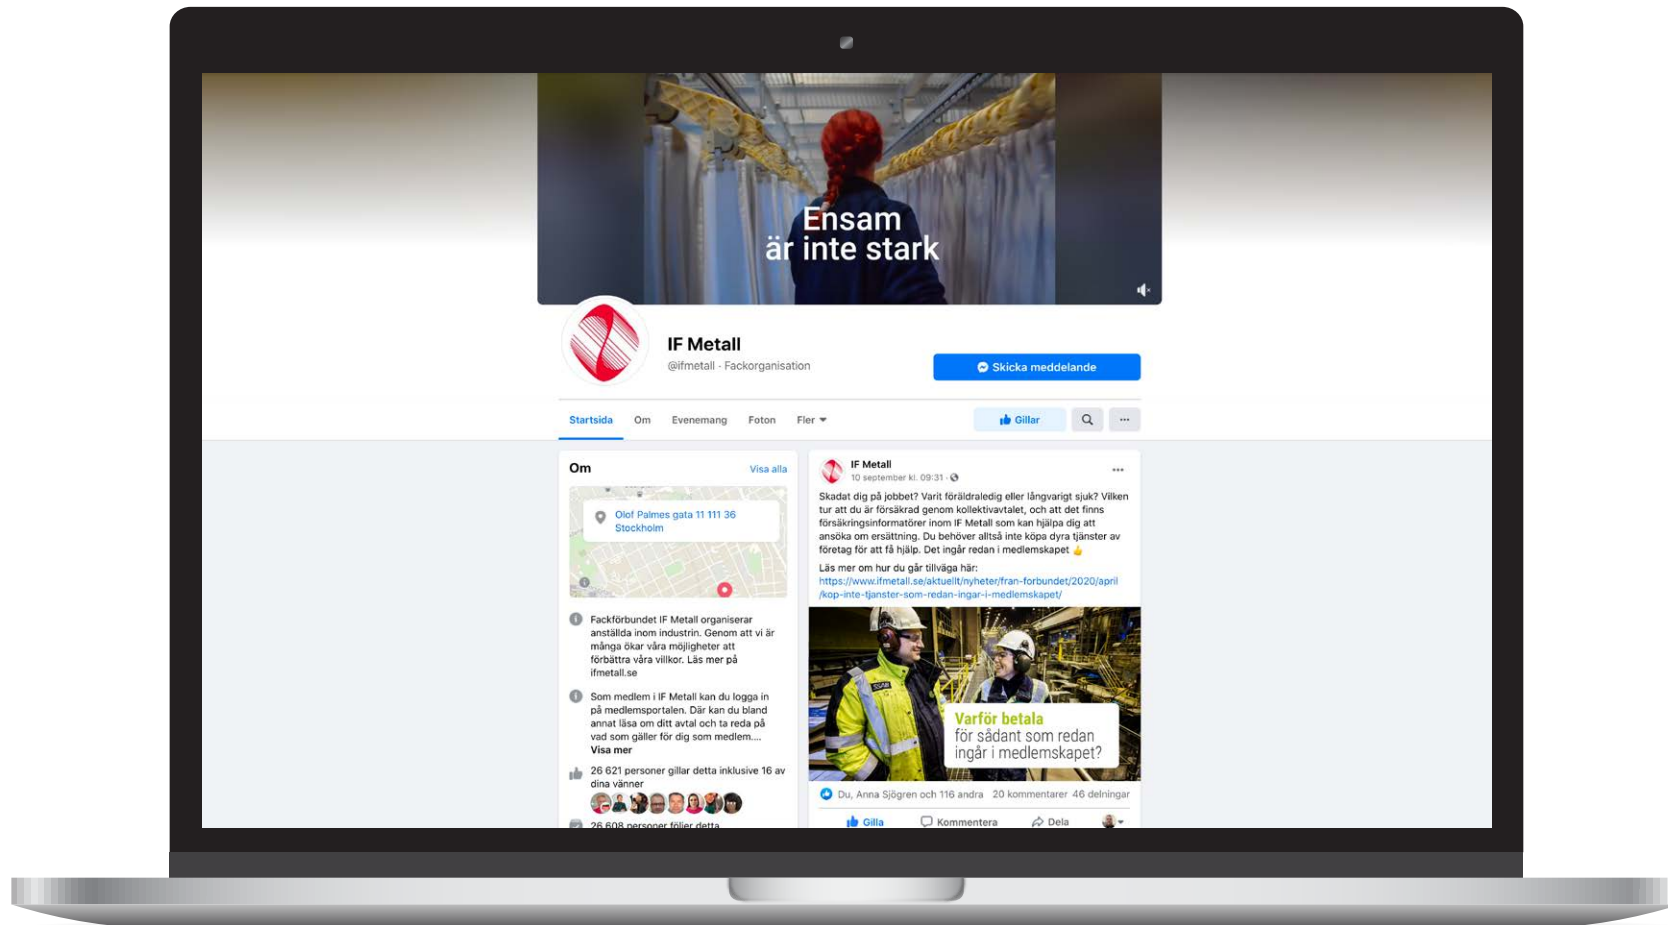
Ensam är inte stark

IF Metall
@ifmetall · Fackorganisation

Skicka meddelande

Startsida Om Evenemang Foton Fler

Gillar

Om
Visa alla

Olof Palmes gata 11 111 36 Stockholm

Fackförbundet IF Metall organiserar anställda inom industrin. Genom att vi är många ökar våra möjligheter att förbättra våra villkor. Läs mer på ifmetall.se

Som medlem i IF Metall kan du logga in på medlemsportalen. Där kan du bland annat läsa om ditt avtal och ta reda på vad som gäller för dig som medlem....
Visa mer

26 621 personer gillar detta inklusive 16 av dina vänner

26 608 personer följer detta

IF Metall
10 september kl. 09:31 ·

Skadat dig på jobbet? Varit föräldraledig eller långvarigt sjuk? Vilken tur att du är försäkrad genom kollektivavtalet, och att det finns försäkringsinformatörer inom IF Metall som kan hjälpa dig att ansöka om ersättning. Du behöver alltså inte köpa dyra tjänster av företag för att få hjälp. Det ingår redan i medlemskapet 👍

Läs mer om hur du går tillväga här:
https://www.ifmetall.se/aktuellt/nyheter/fran-forbundet/2020/april/kop-inte-tjanster-som-redan-ingar-i-medlemskapet/

Varför betala
för sådant som redan ingår i medlemskapet?

Du, Anna Sjögren och 116 andra 20 kommentarer 46 delningar

Gilla Kommentera Dela